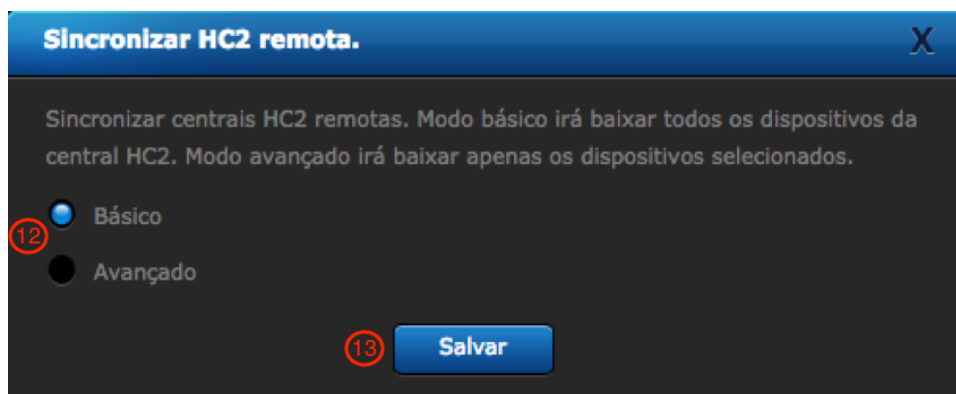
Sincronizar HC2 remota.

X

Sincronizar centrais HC2 remotas. Modo básico irá baixar todos os dispositivos da central HC2. Modo avançado irá baixar apenas os dispositivos selecionados.

12

Básico

Avançado

13

Salvar